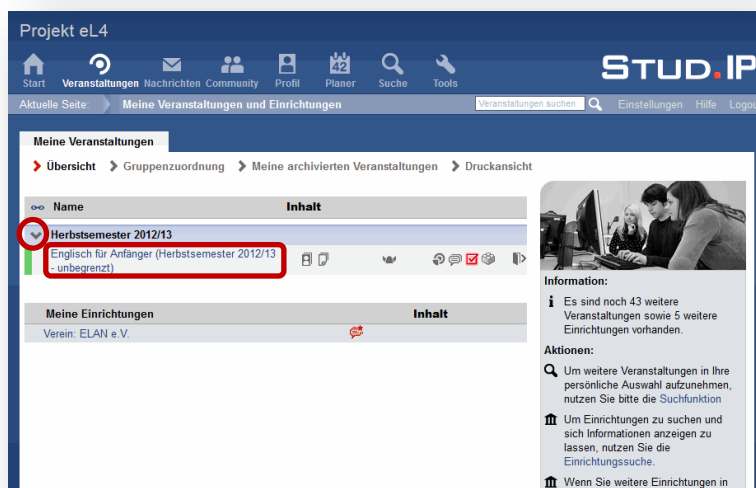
Projekt eL4

Start Veranstaltungen Nachrichten Community Profil 42 Planer Suche Tools

STUD.IP

Aktuelle Seite: Meine Veranstaltungen und Einrichtungen

Veranstaltungen suchen Einstellungen Hilfe Logou

Meine Veranstaltungen

Übersicht Gruppenzuordnung Meine archivierten Veranstaltungen Druckansicht

Name Inhalt

Herbstsemester 2012/13

Englisch für Anfänger (Herbstsemester 2012/13 - unbegrenzt)

| Meine Einrichtungen | Inhalt |
|---|---|
| Verein: ELAN e.V. | |

Information:

Es sind noch 43 weitere Veranstaltungen sowie 5 weitere Einrichtungen vorhanden.

Aktionen:

Um weitere Veranstaltungen in Ihre persönliche Auswahl aufzunehmen, nutzen Sie bitte die Suchfunktion

Um Einrichtungen zu suchen und sich Informationen anzeigen zu lassen, nutzen Sie die Einrichtungssuche.

Wenn Sie weitere Einrichtungen in